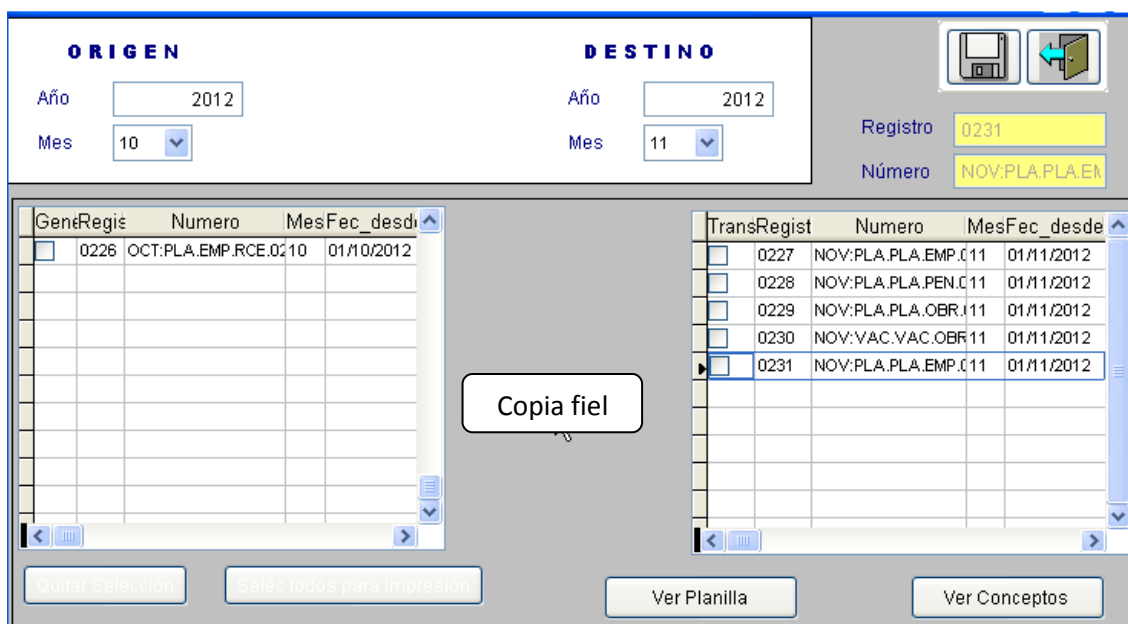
ORIGEN

Año 2012

Mes 10

DESTINO

Año 2012

Mes 11

Registro 0231

Número NOV:PLA.PLA.EM

| Gene | Regis | Numero | Mes | Fec_desde |
|---|---|---|---|---|
| | 0226 | OCT:PLA.EMP.RCE.02 | 10 | 01/10/2012 |

Copia fiel

| Trans | Regist | Numero | Mes | Fec_desde |
|---|---|---|---|---|
| | 0227 | NOV:PLA.PLA.EMP.0 | 11 | 01/11/2012 |
| | 0228 | NOV:PLA.PLA.PEN.0 | 11 | 01/11/2012 |
| | 0229 | NOV:PLA.PLA.OBR.0 | 11 | 01/11/2012 |
| | 0230 | NOV:VAC.VAC.OBR | 11 | 01/11/2012 |
| | 0231 | NOV:PLA.PLA.EMP.0 | 11 | 01/11/2012 |

Quitar Selección

Selec todos para Impresión

Ver Planilla

Ver Conceptos